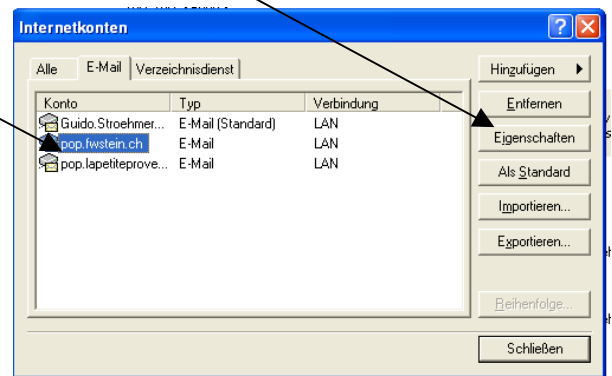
Internetkonten

Alle | E-Mail | Verzeichnisdienst

| Konto | Typ | Verbindung |
|---|---|---|
| Guido.Stroehmer... | E-Mail (Standard) | LAN |
| pop.fwstein.ch | E-Mail | LAN |
| pop.lapetiteprove... | E-Mail | LAN |

Hinzufügen
Entfernen
Eigenschaften
Als Standard
Importieren...
Exportieren...
Reihenfolge...
Schließen